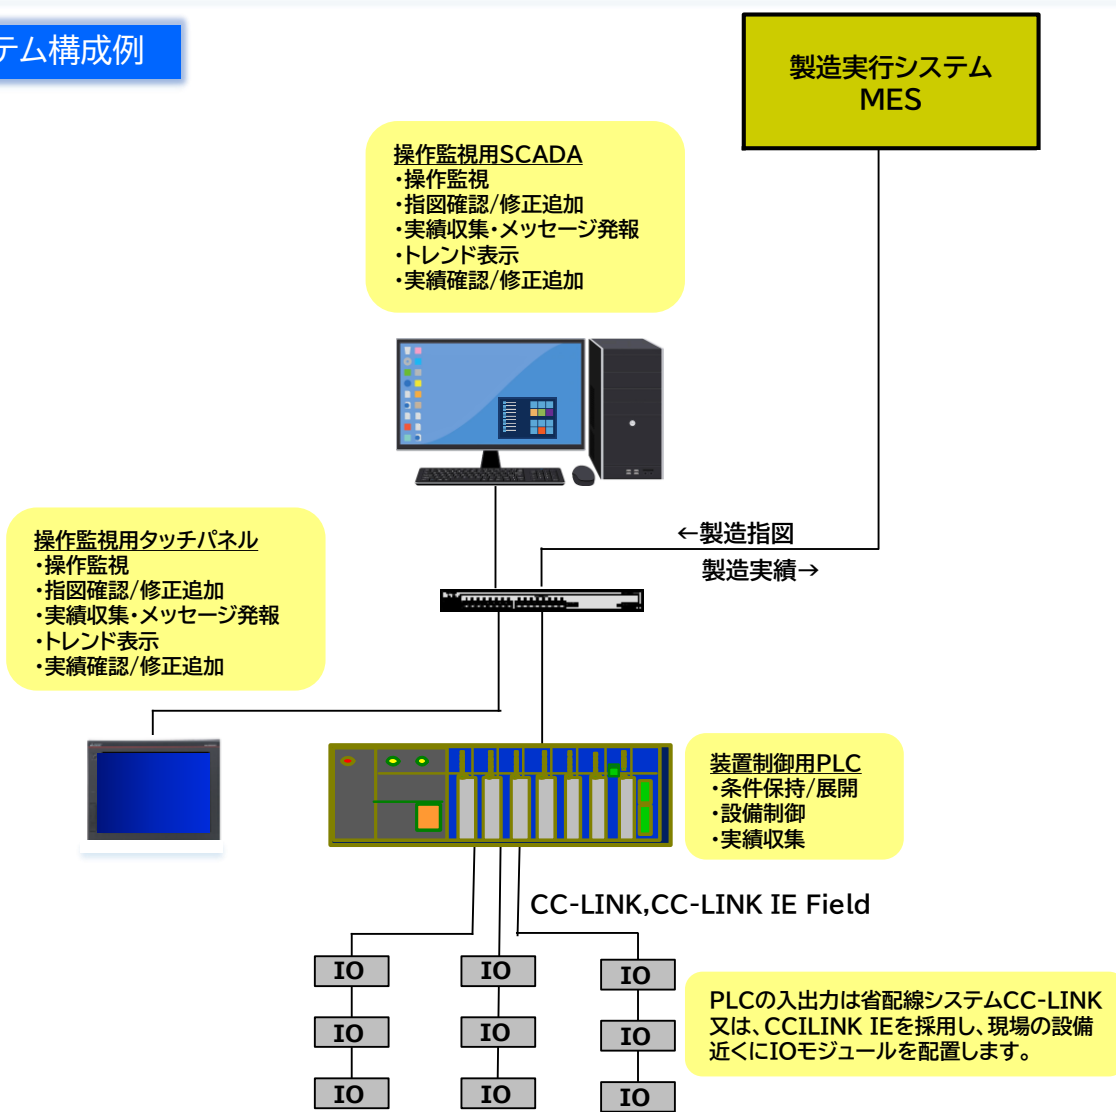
テム構成例

製造実行システム
MES

操作監視用SCADA
・操作監視
・指図確認/修正追加
・実績収集・メッセージ発報
・トレンド表示
・実績確認/修正追加

←製造指図
製造実績→

操作監視用タッチパネル
・操作監視
・指図確認/修正追加
・実績収集・メッセージ発報
・トレンド表示
・実績確認/修正追加

装置制御用PLC
・条件保持/展開
・設備制御
・実績収集

CC-LINK,CC-LINK IE Field

IO
IO
IO
IO
IO
IO
IO
IO
IO

PLCの入出力は省配線システムCC-LINK又は、CCILINK IEを採用し、現場の設備近くにIOモジュールを配置します。